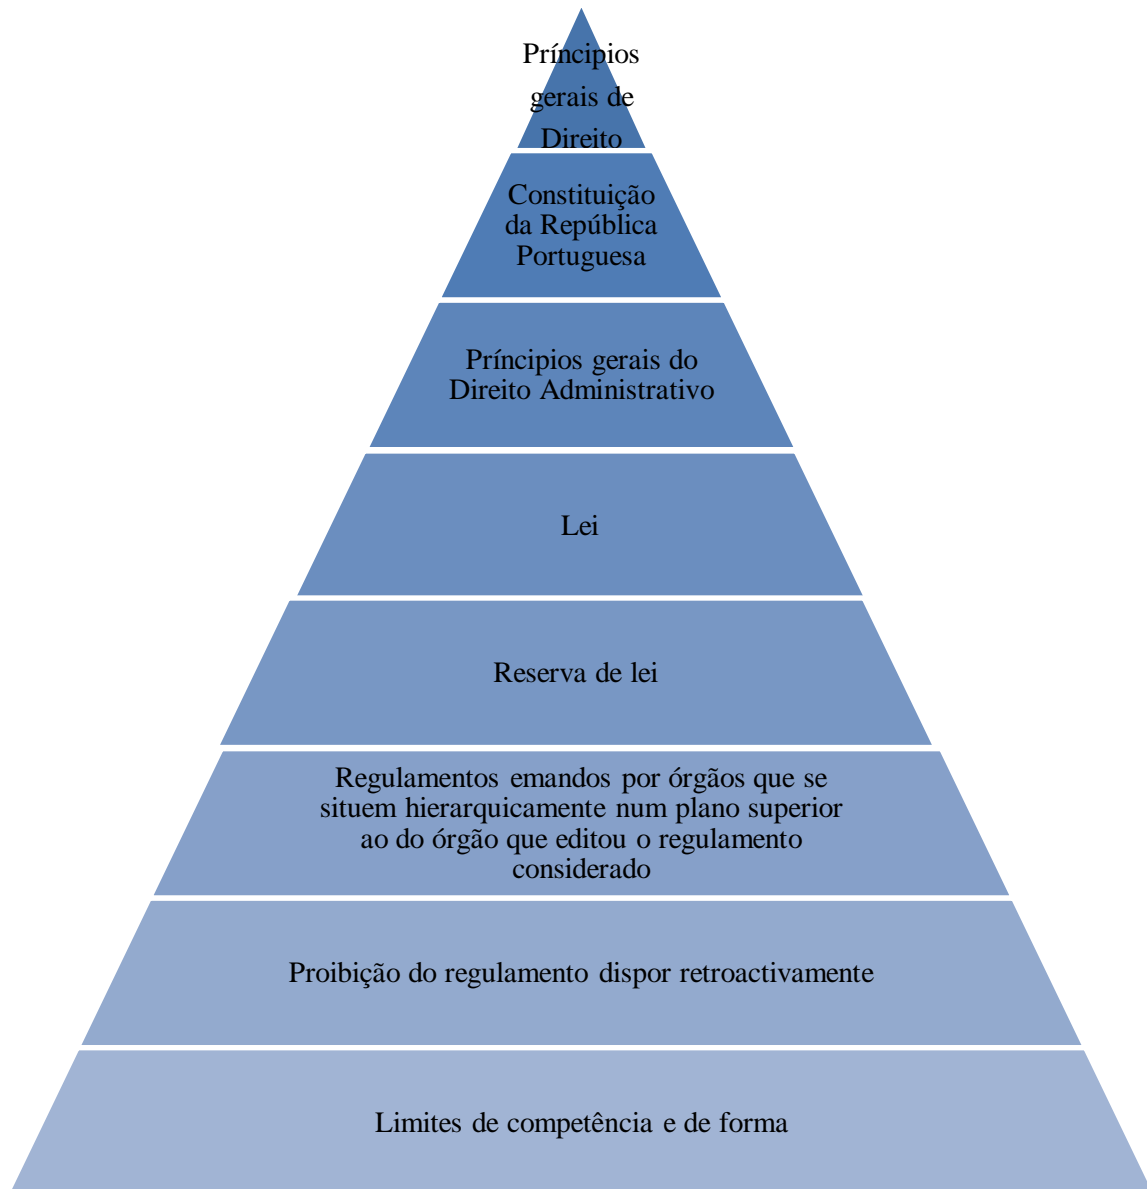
Príncipios gerais de Direito

Constituição da República Portuguesa

Príncipios gerais do Direito Administrativo

Lei

Reserva de lei

Regulamentos emandos por órgãos que se situem hierarquicamente num plano superior ao do órgão que editou o regulamento considerado

Proibição do regulamento dispor retroactivamente

Limites de competência e de forma